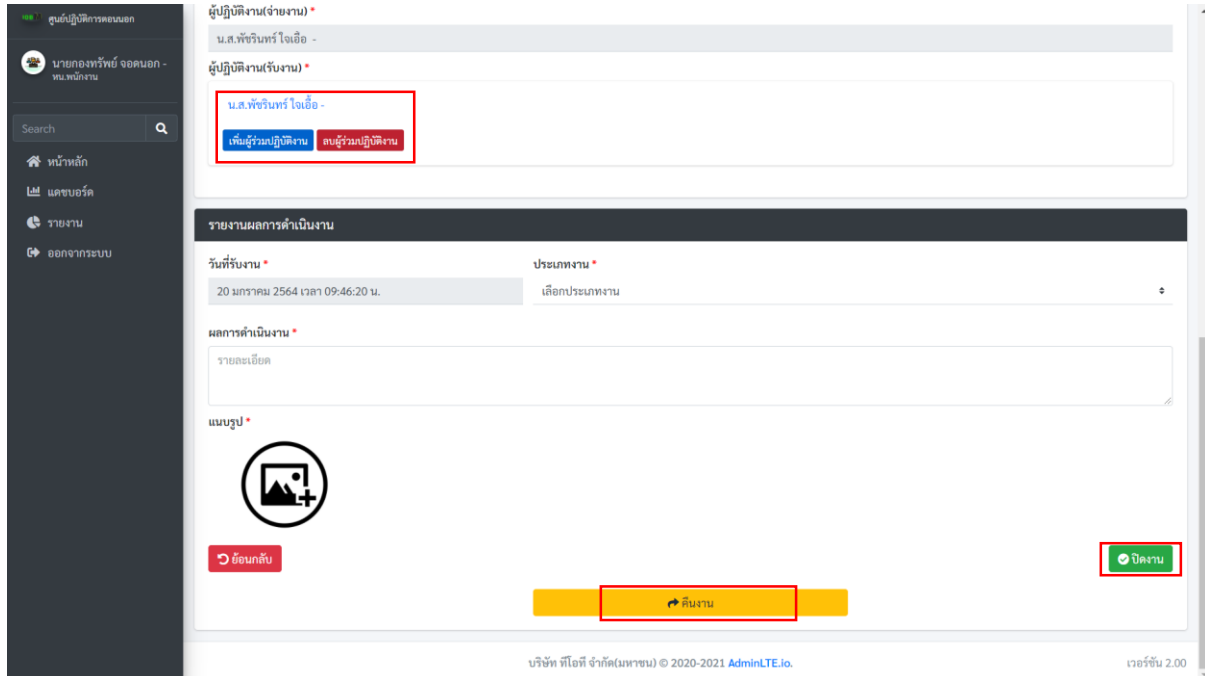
ศูนย์ปฏิบัติการดอนนอก

นายกองทรัพย์ จอดนอก - หน.พนักงาน

Search

หน้าหลัก

แดชบอร์ด

รายงาน

ออกจากระบบ

ผู้ปฏิบัติงาน(จ่ายงาน) *

น.ส.พัชรินทร์ ใจเอื้อ -

ผู้ปฏิบัติงาน(รับงาน) *

น.ส.พัชรินทร์ ใจเอื้อ -

เพิ่มผู้ร่วมปฏิบัติงาน ลบผู้ร่วมปฏิบัติงาน

รายงานผลการดำเนินงาน

วันที่รับงาน *

20 มกราคม 2564 เวลา 09:46:20 น.

ประเภทงาน *

เลือกประเภทงาน

ผลการดำเนินงาน *

รายละเอียด

แนบรูป *

ย้อนกลับ

ปิดงาน

คืนงาน

บริษัท ทีโอที จำกัด(มหาชน) © 2020-2021 AdminLTE.io.

เวอร์ชัน 2.00